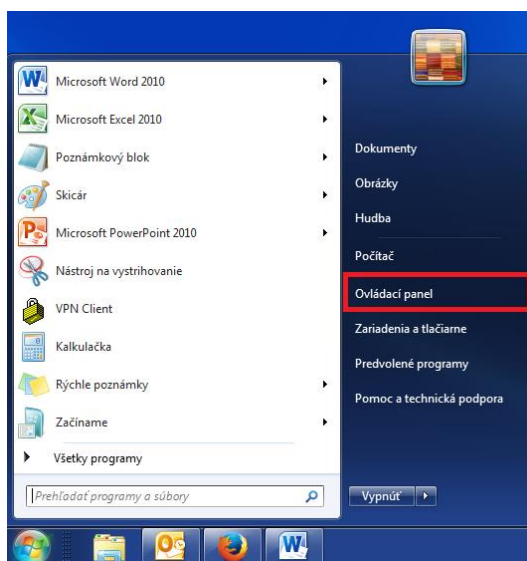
Microsoft Word 2010
Microsoft Excel 2010
Poznámkový blok
Skicár
Microsoft PowerPoint 2010
Nástroj na vystrihovanie
VPN Client
Kalkulačka
Rýchle poznámky
Začíname
Všetky programy
Prehľadať programy a súbory

Dokumenty
Obrázky
Hudba
Počítač
Ovládací panel
Zariadenia a tlačiarne
Predvolené programy
Pomoc a technická podpora

Vypnúť